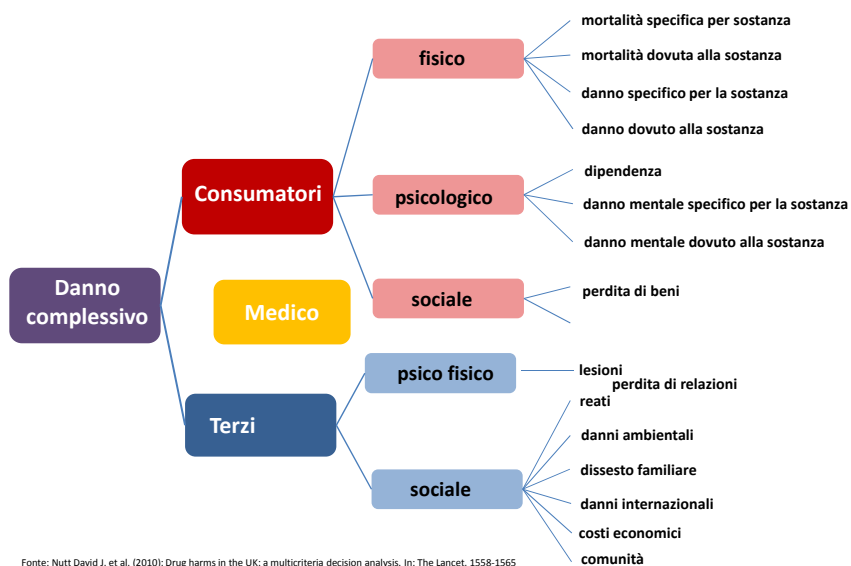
Danno complessivo

Consumatori

Medico

Terzi

fisico

mortalità specifica per sostanza

mortalità dovuta alla sostanza

danno specifico per la sostanza

danno dovuto alla sostanza

psicologico

dipendenza

danno mentale specifico per la sostanza

danno mentale dovuto alla sostanza

sociale

perdita di beni

perdita di relazioni

psico fisico

lesioni

reati

sociale

danni ambientali

dissesto familiare

danni internazionali

costi economici

comunità

Fonte: Nutt David J. et al. (2010): Drug harms in the UK: a multicriteria decision analysis. In: The Lancet. 1558-1565